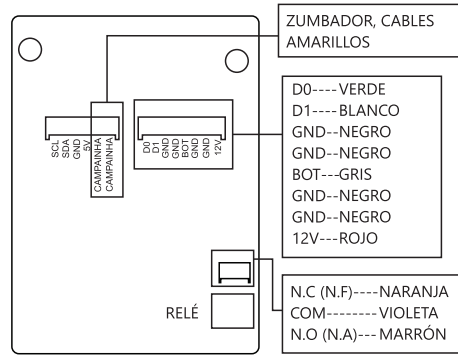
ZUMBADOR, CABLES AMARILLOS

SCL
SDA
GND
5V
CAMPAINHA
CAMPAINHA

D0
D1
GND
GND
BOT
GND
GND
12V

D0----VERDE
D1----BLANCO
GND--NEGRO
GND--NEGRO
BOT---GRIS
GND--NEGRO
GND--NEGRO
12V---ROJO

RELÉ

N.C (N.F)----NARANJA
COM--------VIOLETA
N.O (N.A)--- MARRÓN